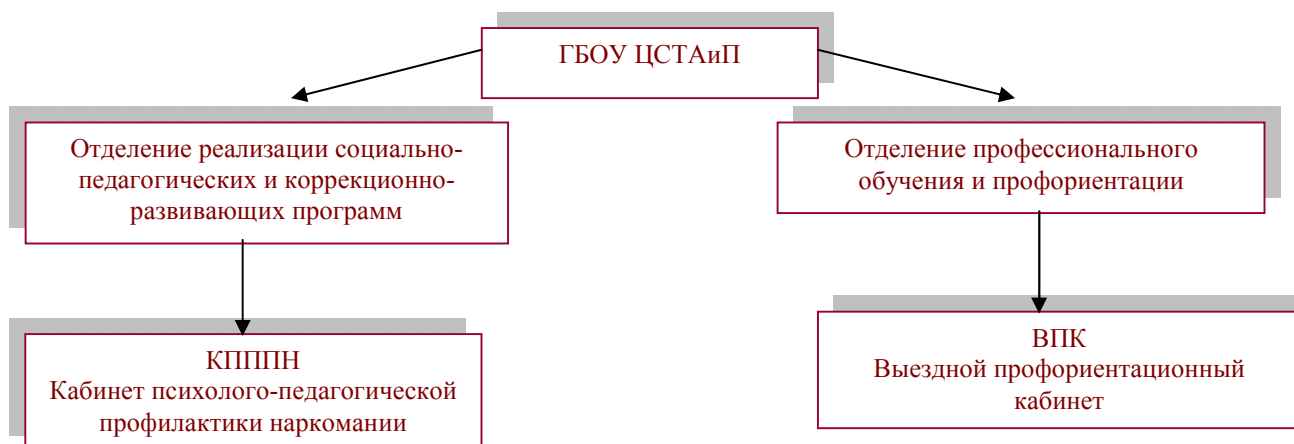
ГБОУ ЦСТАиП

Отделение реализации социально-педагогических и коррекционно-развивающих программ

Отделение профессионального обучения и профориентации

КППН
Кабинет психолого-педагогической профилактики наркомании

ВПК
Выездной профориентационный кабинет